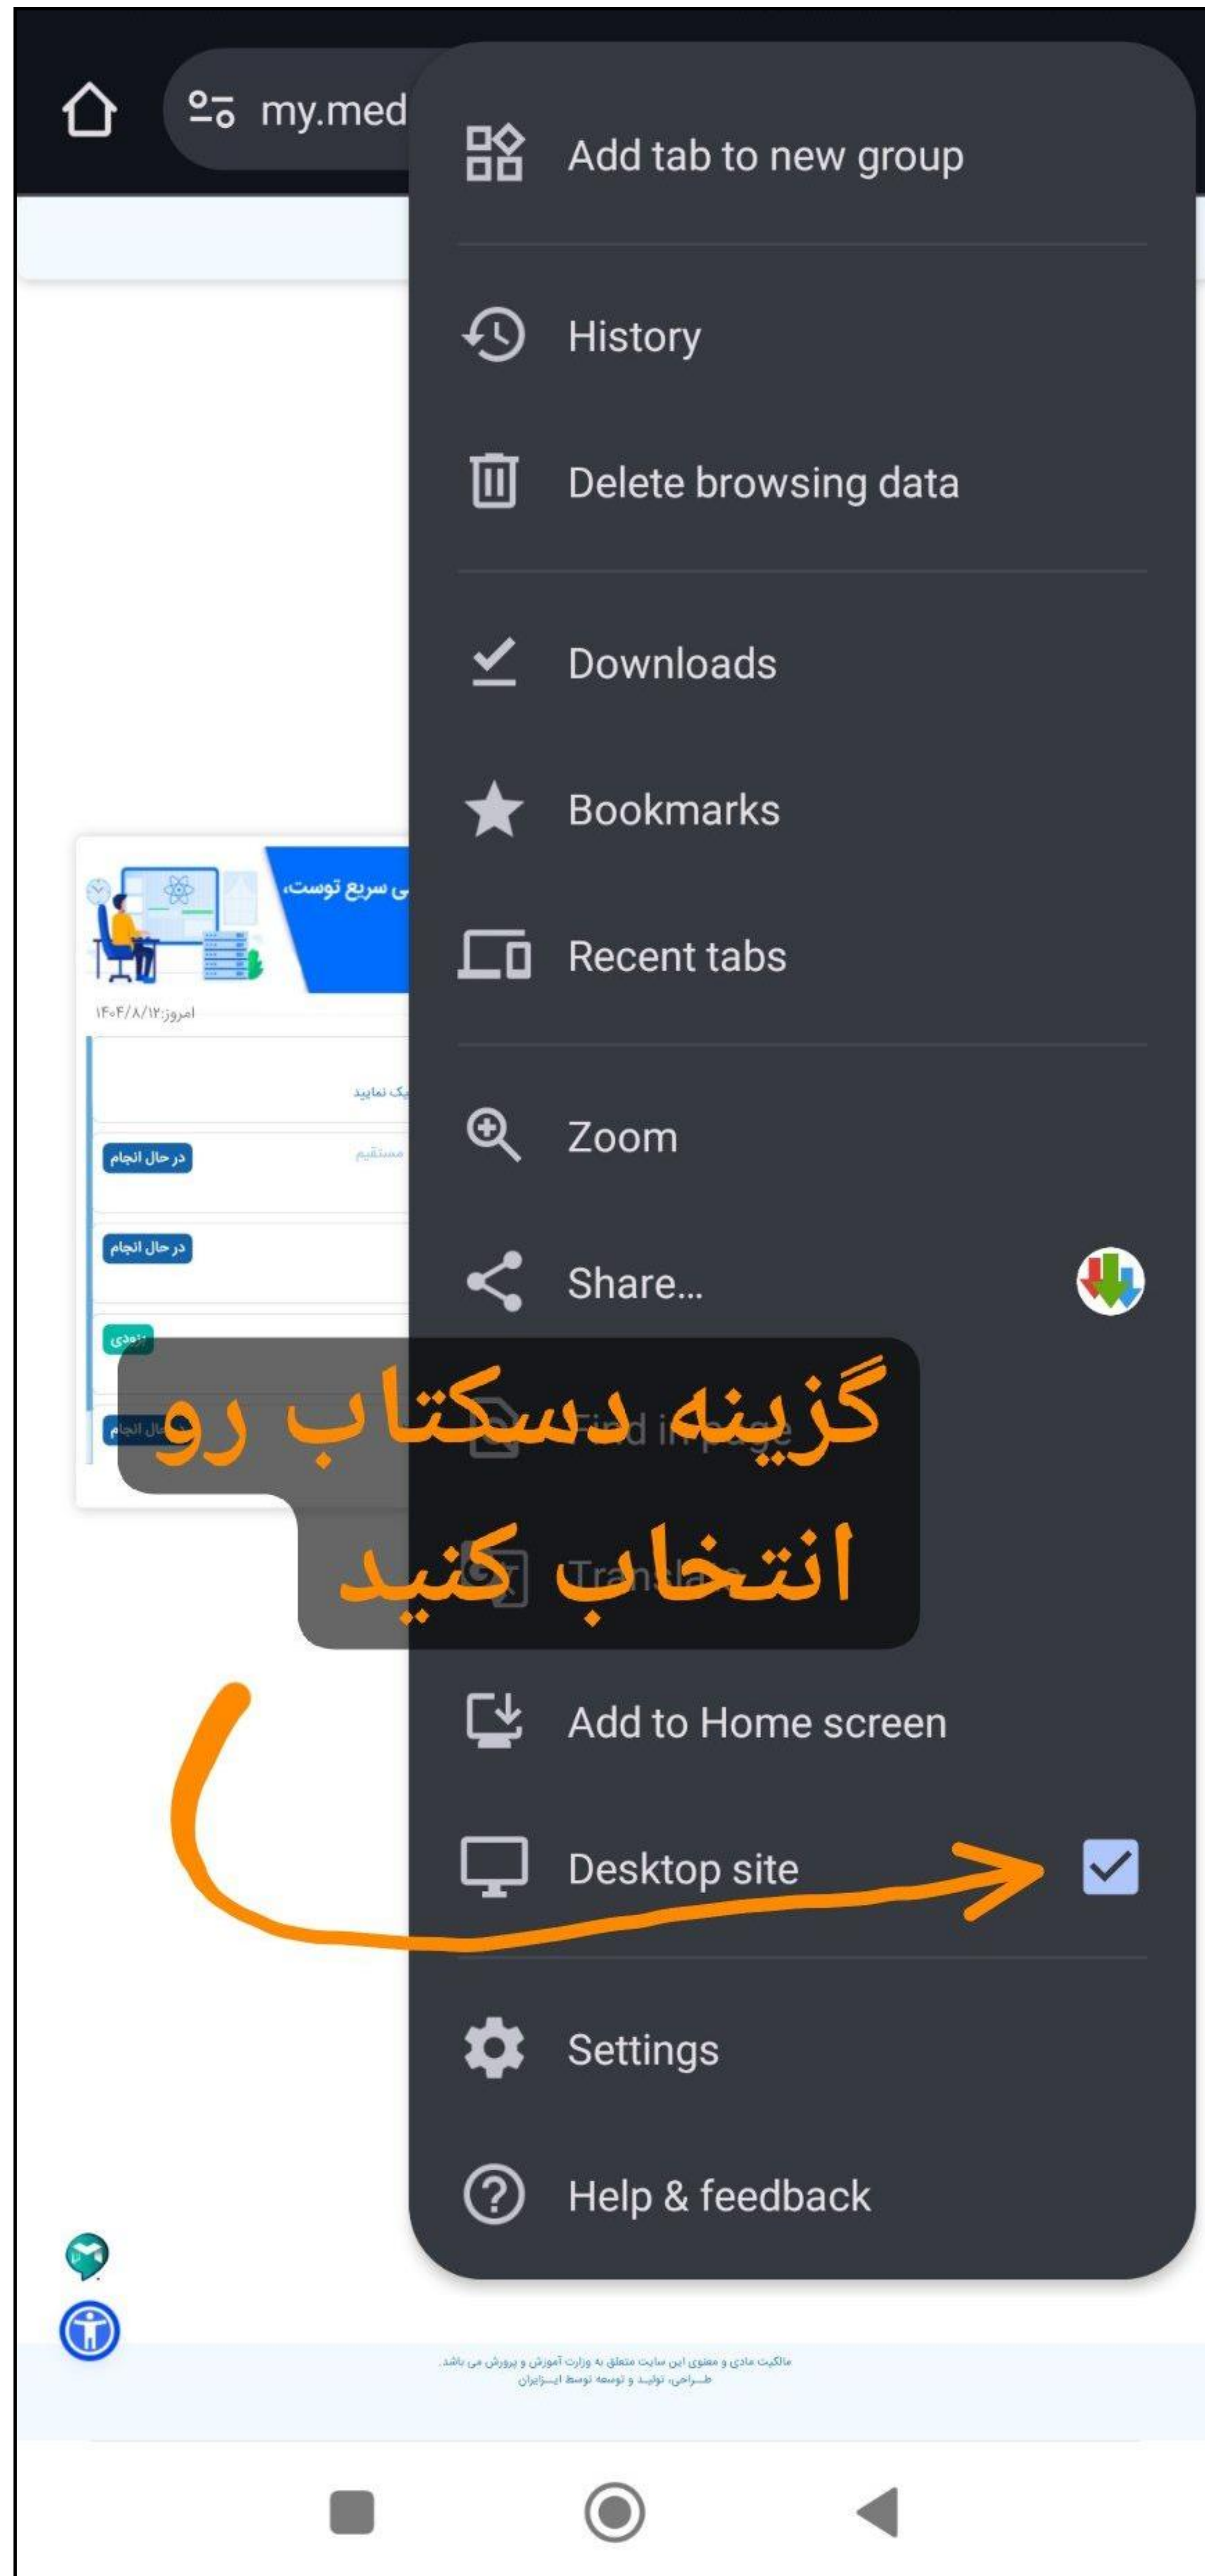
my.med

Add tab to new group

History

Delete browsing data

Downloads

Bookmarks

Recent tabs

Zoom

Share...

Find in page

Translate

Add to Home screen

Desktop site

Settings

Help & feedback

ی سریع توست،

امروز:۱۴۰۴/۸/۱۲

یک نمایید

مستقیم

در حال انجام

در حال انجام

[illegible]

در حال انجام

گزینه دسکتاب رو انتخاب کنید

مالکیت مادی و معنوی این سایت متعلق به وزارت آموزش و پرورش می باشد.
طـراحی، تولیـد و توسعه توسط ایـزایران